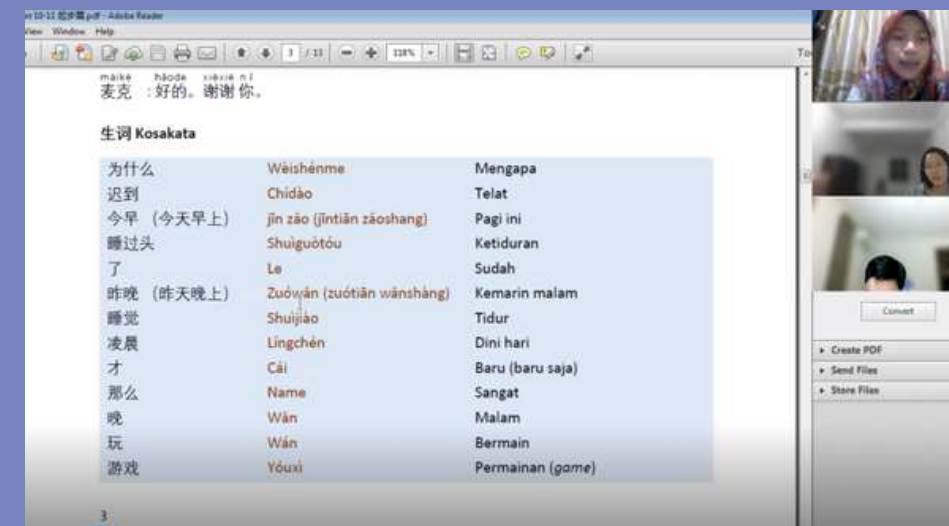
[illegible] 10-11 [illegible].pdf - Adobe Reader
View Window Help
3 / 13 118%

màikè hǎode xièxiè nǐ
麦克 ：好的。谢谢 你。

生词 Kosakata

| | | |
|---|---|---|
| 为什么 | Wèishénme | Mengapa |
| 迟到 | Chídào | Telat |
| 今早 （今天早上） | Jīn zǎo (jīntiān zǎoshang) | Pagi ini |
| 睡过头 | Shuìguòtóu | Ketiduran |
| 了 | Le | Sudah |
| 昨晚 （昨天晚上） | Zuówǎn (zuótiān wǎnshàng) | Kemarin malam |
| 睡觉 | Shuìjiào | Tidur |
| 凌晨 | Língchén | Dini hari |
| 才 | Cái | Baru (baru saja) |
| 那么 | Name | Sangat |
| 晚 | Wǎn | Malam |
| 玩 | Wán | Bermain |
| 游戏 | Yóuxì | Permainan (*game*) |

3

Convert
▸ Create PDF
▸ Send Files
▸ Store Files